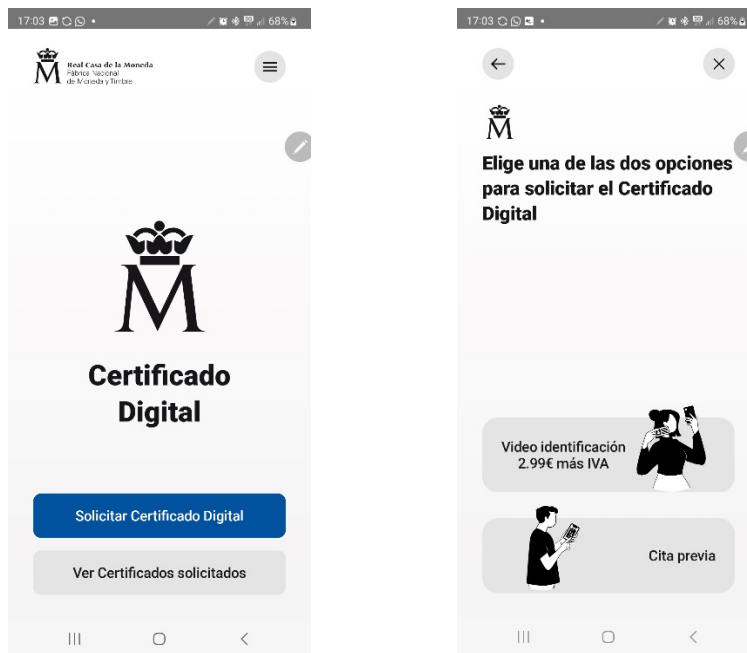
17:03 68%

Real Casa de la Moneda
Fábrica Nacional
de Moneda y Timbre

Certificado Digital

Solicitar Certificado Digital

Ver Certificados solicitados

17:03 68%

Elige una de las dos opciones para solicitar el Certificado Digital

Video identificación
2.99€ más IVA

Cita previa